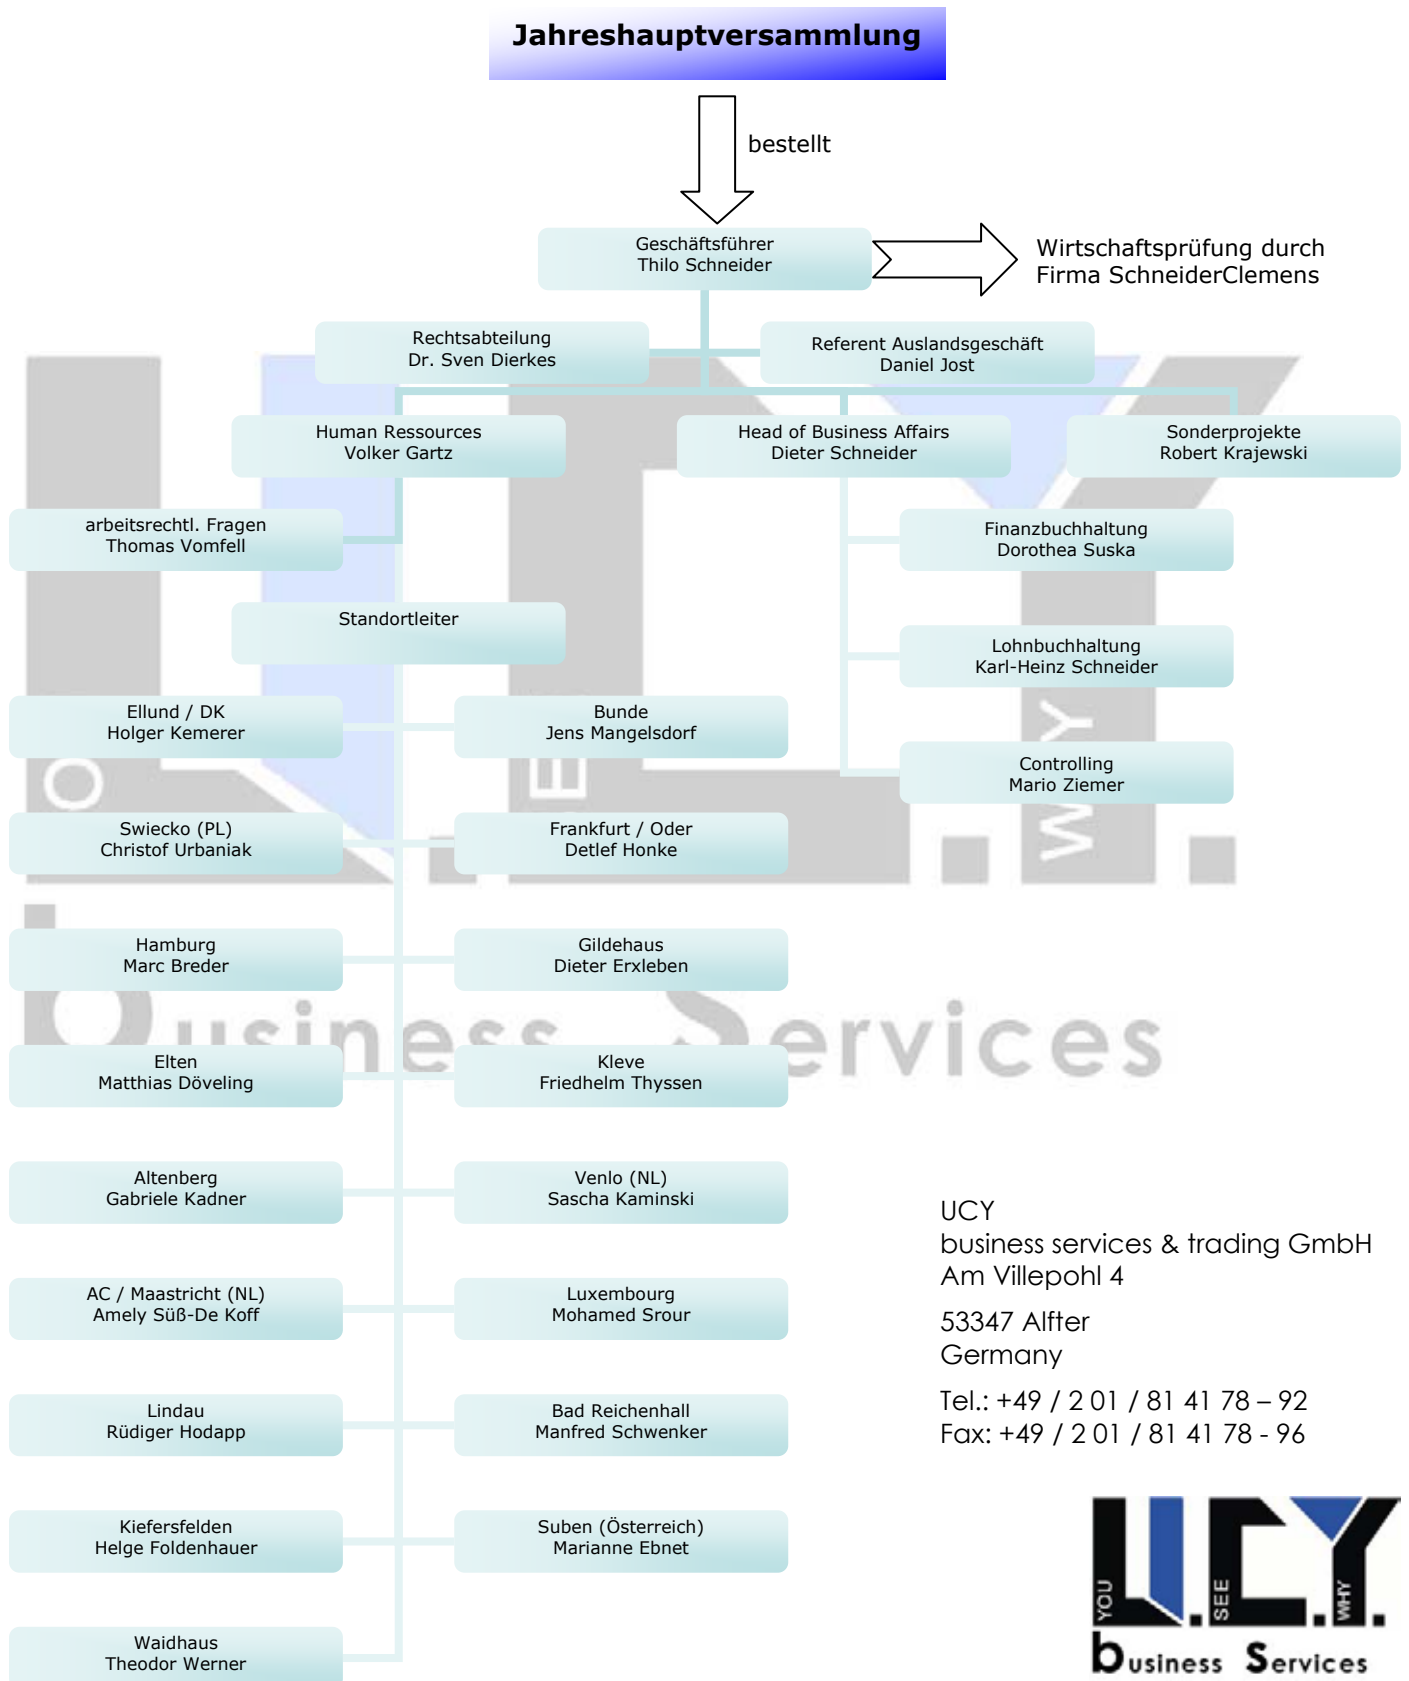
Jahreshauptversammlung

bestellt

Geschäftsführer
Thilo Schneider

Wirtschaftsprüfung durch Firma SchneiderClemens

Rechtsabteilung
Dr. Sven Dierkes

Referent Auslandsgeschäft
Daniel Jost

Human Ressources
Volker Gartz

Head of Business Affairs
Dieter Schneider

Sonderprojekte
Robert Krajewski

arbeitsrechtl. Fragen
Thomas Vomfell

Finanzbuchhaltung
Dorothea Suska

Standortleiter

Lohnbuchhaltung
Karl-Heinz Schneider

Ellund / DK
Holger Kemerer

Bunde
Jens Mangelsdorf

Controlling
Mario Ziemer

Swiecko (PL)
Christof Urbaniak

Frankfurt / Oder
Detlef Honke

Hamburg
Marc Breder

Gildehaus
Dieter Erxleben

Elten
Matthias Döveling

Kleve
Friedhelm Thyssen

Altenberg
Gabriele Kadner

Venlo (NL)
Sascha Kaminski

AC / Maastricht (NL)
Amely Süß-De Koff

Luxembourg
Mohamed Srour

Lindau
Rüdiger Hodapp

Bad Reichenhall
Manfred Schwenker

Kiefersfelden
Helge Foldenhauer

Suben (Österreich)
Marianne Ebnet

Waidhaus
Theodor Werner

UCY
business services & trading GmbH
Am Villepohl 4

53347 Alfter
Germany

Tel.: +49 / 2 01 / 81 41 78 – 92
Fax: +49 / 2 01 / 81 41 78 - 96

YOU SEE WHY
business Services